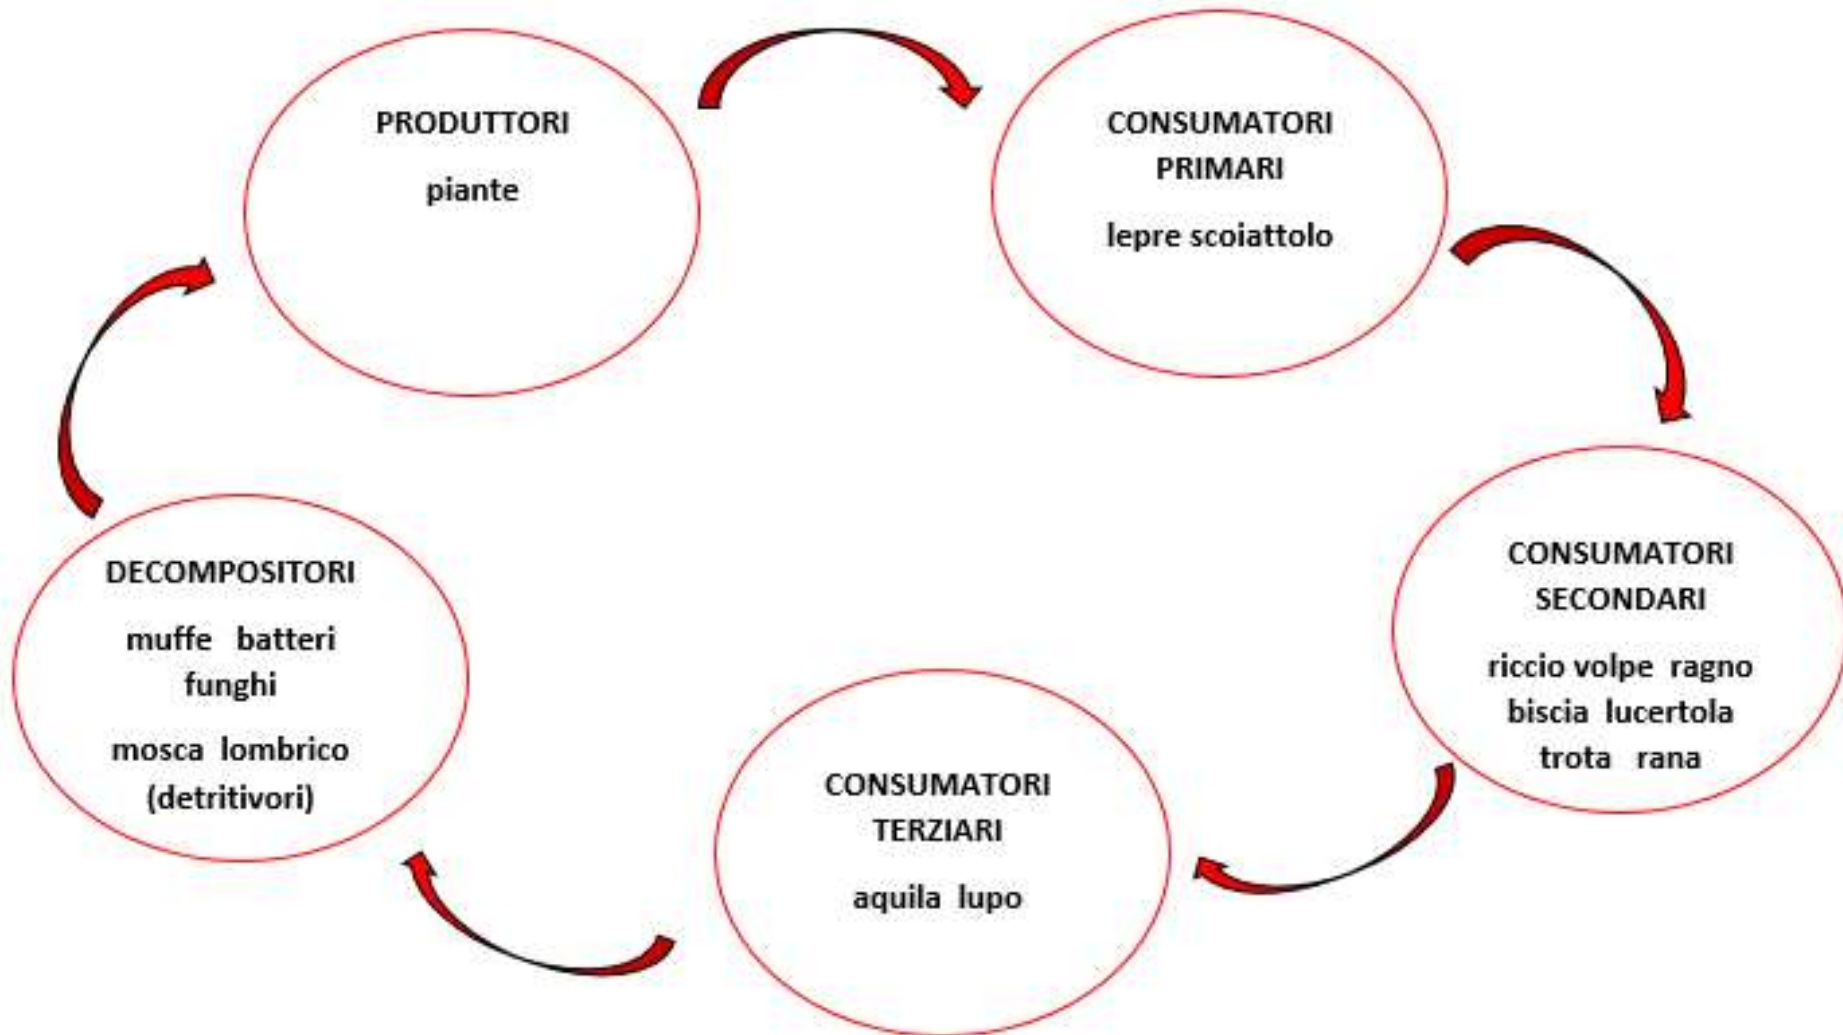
PRODUTTORI

piante

CONSUMATORI PRIMARI

lepre scoiattolo

CONSUMATORI SECONDARI

riccio volpe ragno biscia lucertola trota rana

CONSUMATORI TERZIARI

aquila lupo

DECOMPOSITORI

muffe batteri funghi

mosca lombrico (detritivori)